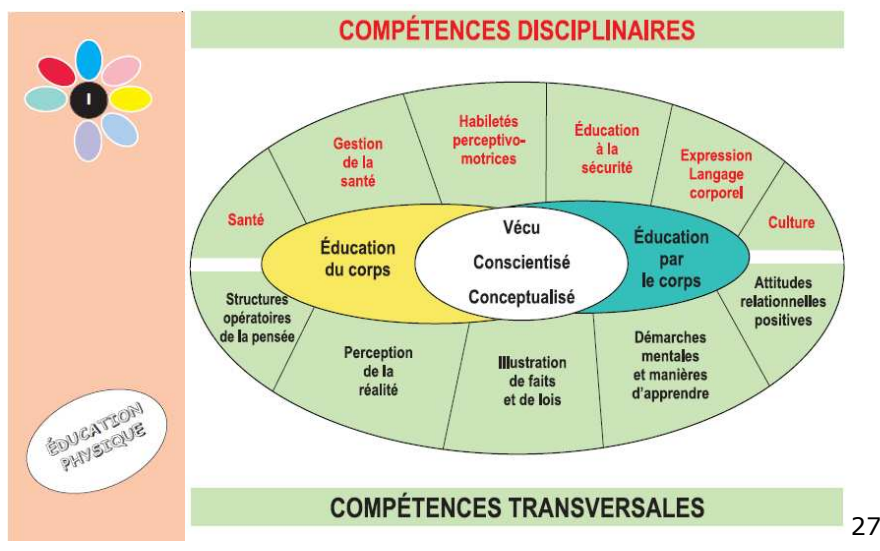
COMPÉTENCES DISCIPLINAIRES

Santé

Gestion de la santé

Habiletés perceptivo-motrices

Éducation à la sécurité

Expression Langage corporel

Culture

Éducation du corps

Vécu

Conscientisé

Conceptualisé

Éducation par le corps

Structures opératoires de la pensée

Perception de la réalité

Illustration de faits et de lois

Démarches mentales et manières d'apprendre

Attitudes relationnelles positives

ÉDUCATION PHYSIQUE

COMPÉTENCES TRANSVERSALES

27